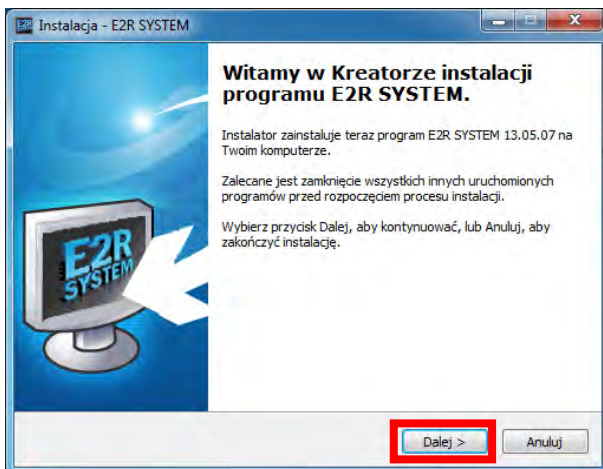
Instalacja - E2R SYSTEM

Witamy w Kreatorze instalacji programu E2R SYSTEM.

Instalator zainstaluje teraz program E2R SYSTEM 13.05.07 na Twoim komputerze.

Zalecane jest zamknięcie wszystkich innych uruchomionych programów przed rozpoczęciem procesu instalacji.

Wybierz przycisk Dalej, aby kontynuować, lub Anuluj, aby zakończyć instalację.

E2R SYSTEM

Dalej >

Anuluj